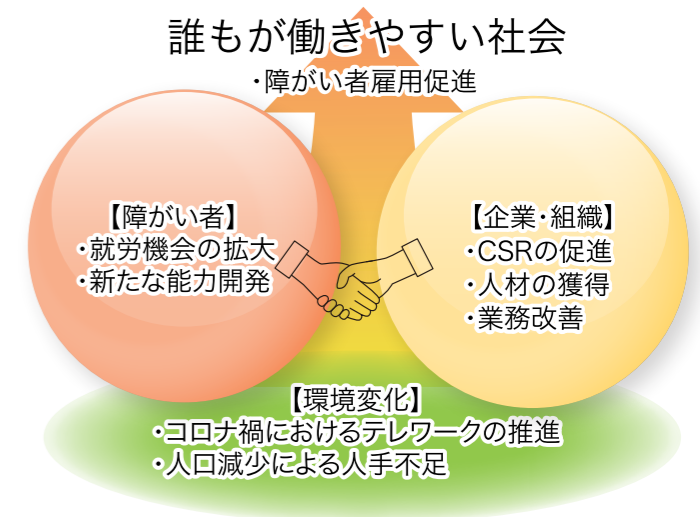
誰もが働きやすい社会
・障がい者雇用促進

【障がい者】
・就労機会の拡大
・新たな能力開発

【企業・組織】
・CSRの促進
・人材の獲得
・業務改善

【環境変化】
・コロナ禍におけるテレワークの推進
・人口減少による人手不足